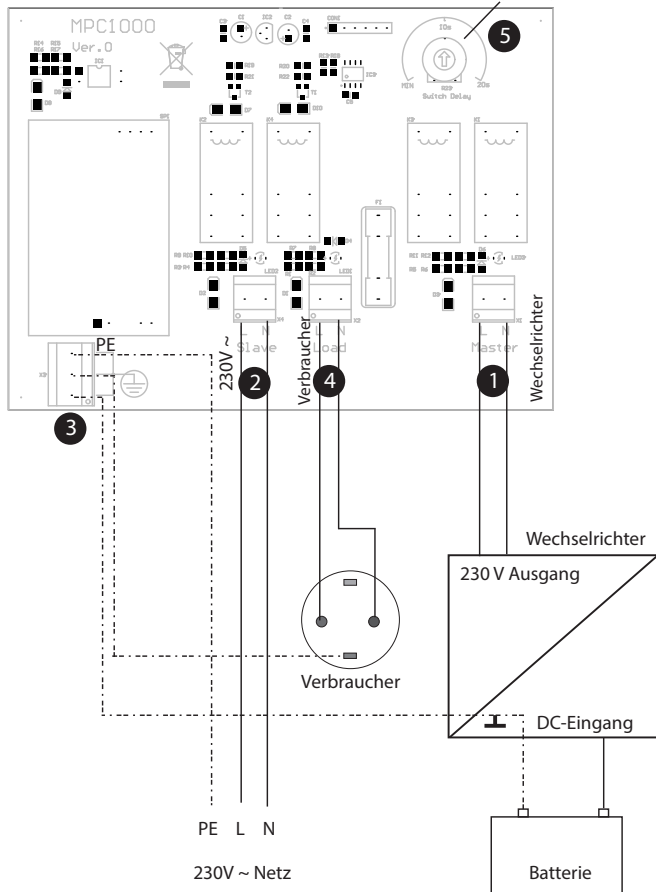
MPC1000
Ver.0

10s
MIN
20s
Switch Delay

5

PE
230V ~
Slave
Verbraucher
Load
Master
Wechselrichter
L N
L N
L N

2
4
1
3

Wechselrichter
230 V Ausgang

Verbraucher

DC-Eingang

PE L N

230V ~ Netz

Batterie